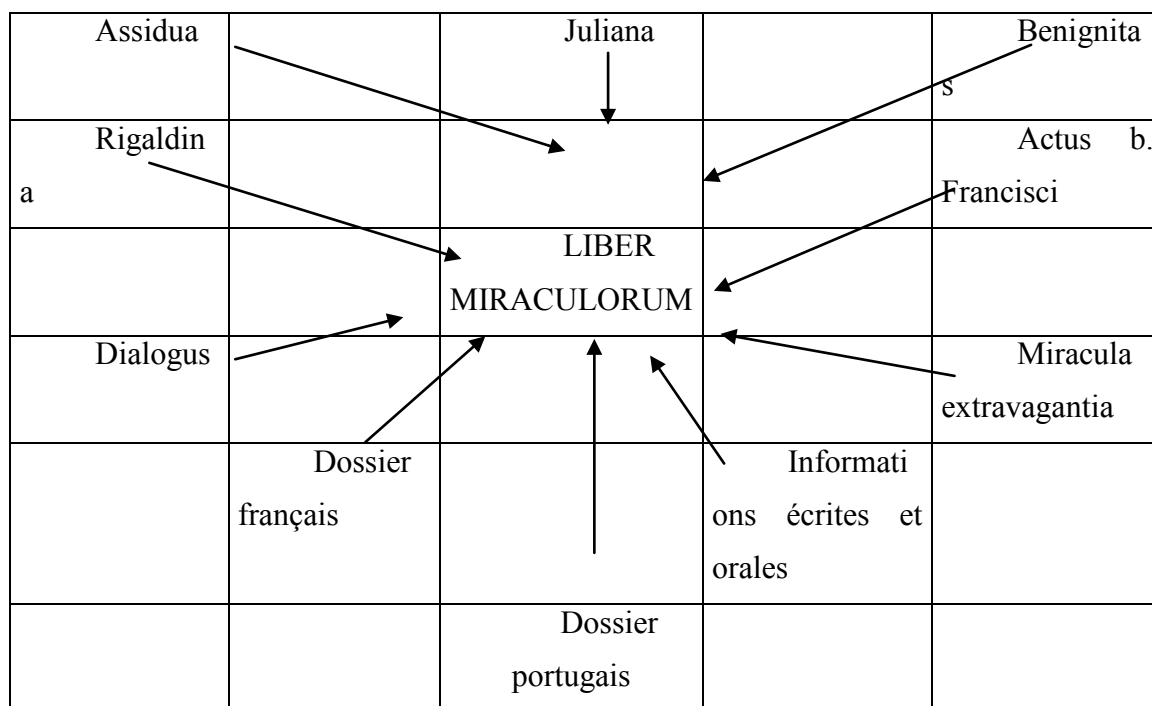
| Assidua | | Juliana | | Benignitas |
|---|---|---|---|---|
| Rigaldina | | | | Actus b. Francisci |
| | | LIBER MIRACULORUM | | |
| Dialogus | | | | Miracula extravagantia |
| | Dossier français | | Informations écrites et orales | |
| | | Dossier portugais | | |